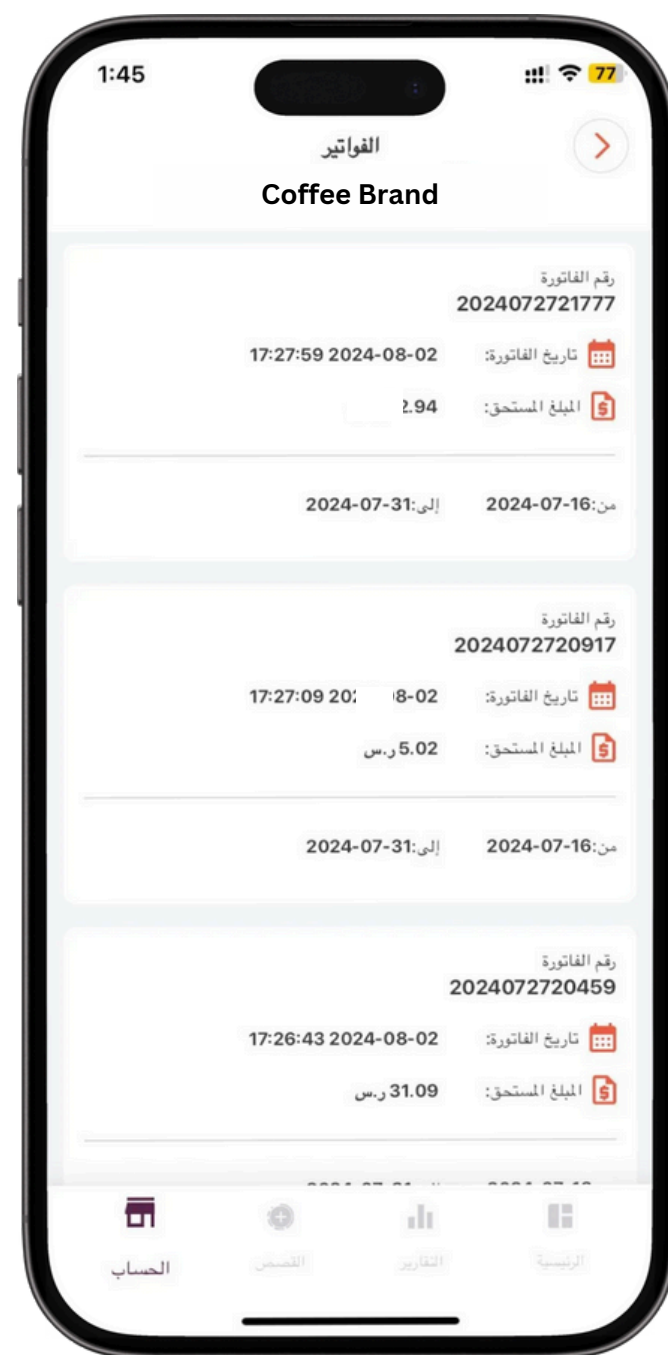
1:45

77

الفواتير

Coffee Brand

رقم الفاتورة
2024072721777

تاريخ الفاتورة: 17:27:59 2024-08-02

المبلغ المستحق: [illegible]2.94

من:2024-07-16 إلى:2024-07-31

رقم الفاتورة
2024072720917

تاريخ الفاتورة: 17:27:09 202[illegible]8-02

المبلغ المستحق: 5.02 ر.س

من:2024-07-16 إلى:2024-07-31

رقم الفاتورة
2024072720459

تاريخ الفاتورة: 17:26:43 2024-08-02

المبلغ المستحق: 31.09 ر.س

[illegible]

الحساب القصص التقارير الرئيسية